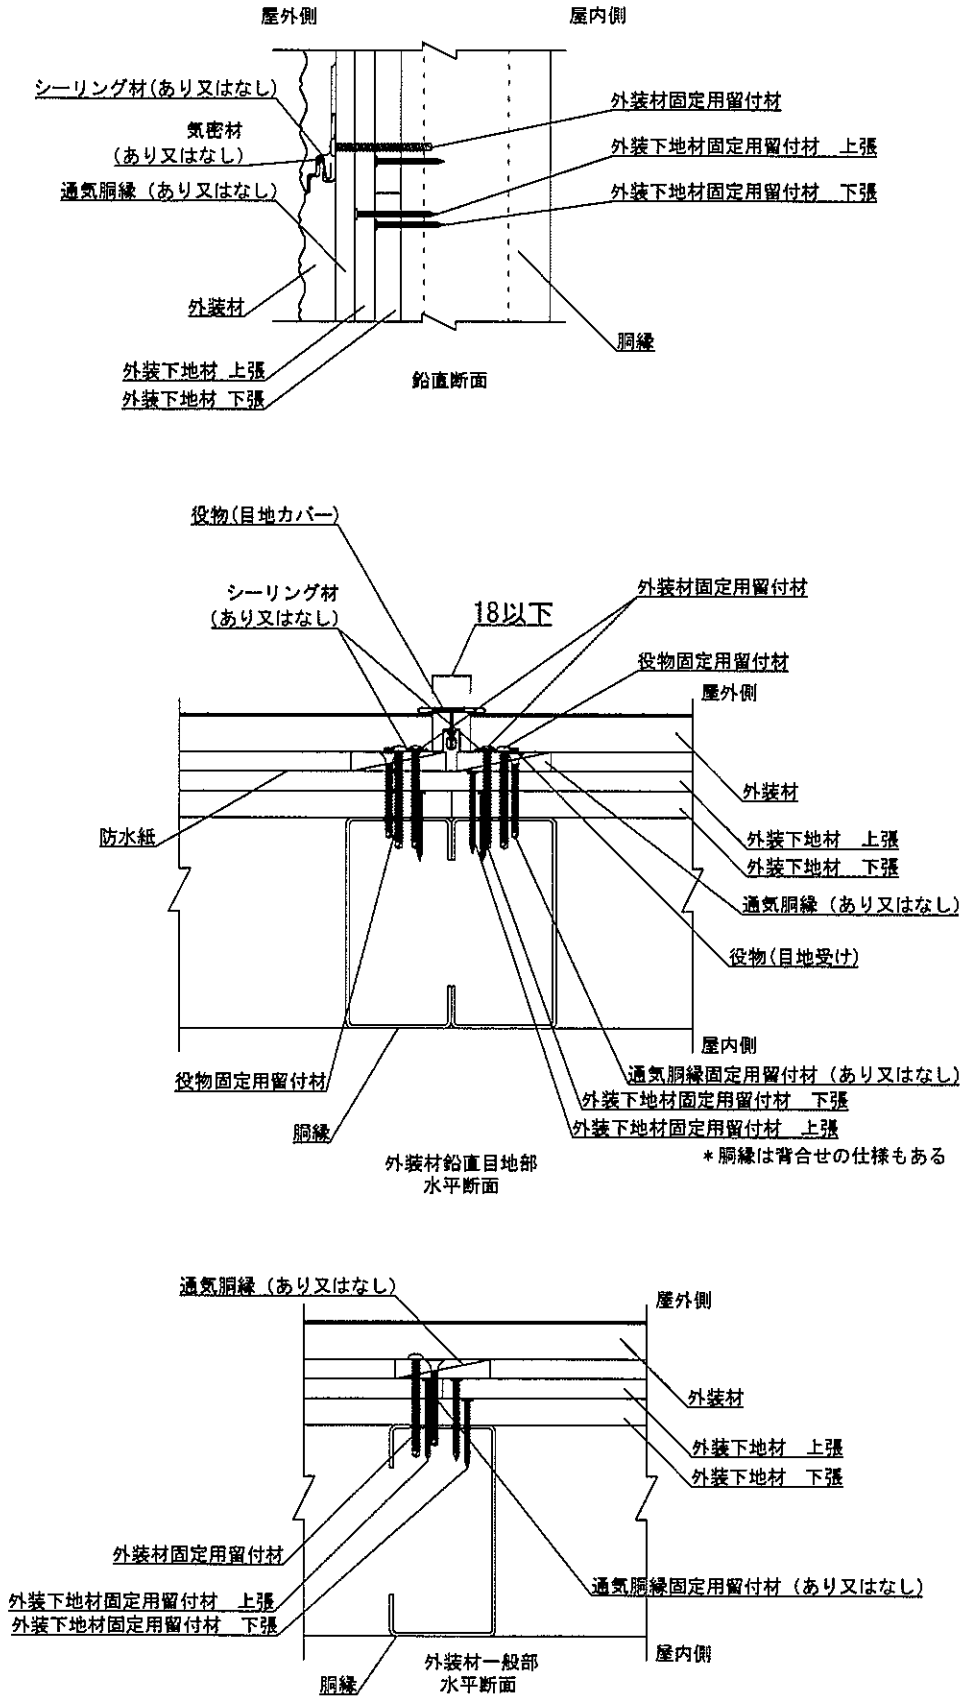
屋外側

屋内側

シーリング材(あり又はなし)

気密材
(あり又はなし)

通気胴縁(あり又はなし)

外装材

外装下地材 上張

外装下地材 下張

外装材固定用留付材

外装下地材固定用留付材 上張

外装下地材固定用留付材 下張

胴縁

鉛直断面

役物(目地カバー)

シーリング材
(あり又はなし)

18以下

外装材固定用留付材

役物固定用留付材

屋外側

外装材

防水紙

外装下地材 上張

外装下地材 下張

通気胴縁(あり又はなし)

役物(目地受け)

屋内側

役物固定用留付材

通気胴縁固定用留付材(あり又はなし)

外装下地材固定用留付材 下張

胴縁

外装下地材固定用留付材 上張

外装材鉛直目地部
水平断面

*胴縁は背合せの仕様もある

通気胴縁(あり又はなし)

屋外側

外装材

外装下地材 上張

外装下地材 下張

外装材固定用留付材

通気胴縁固定用留付材(あり又はなし)

外装下地材固定用留付材 上張

外装下地材固定用留付材 下張

屋内側

外装材一般部
水平断面

胴縁